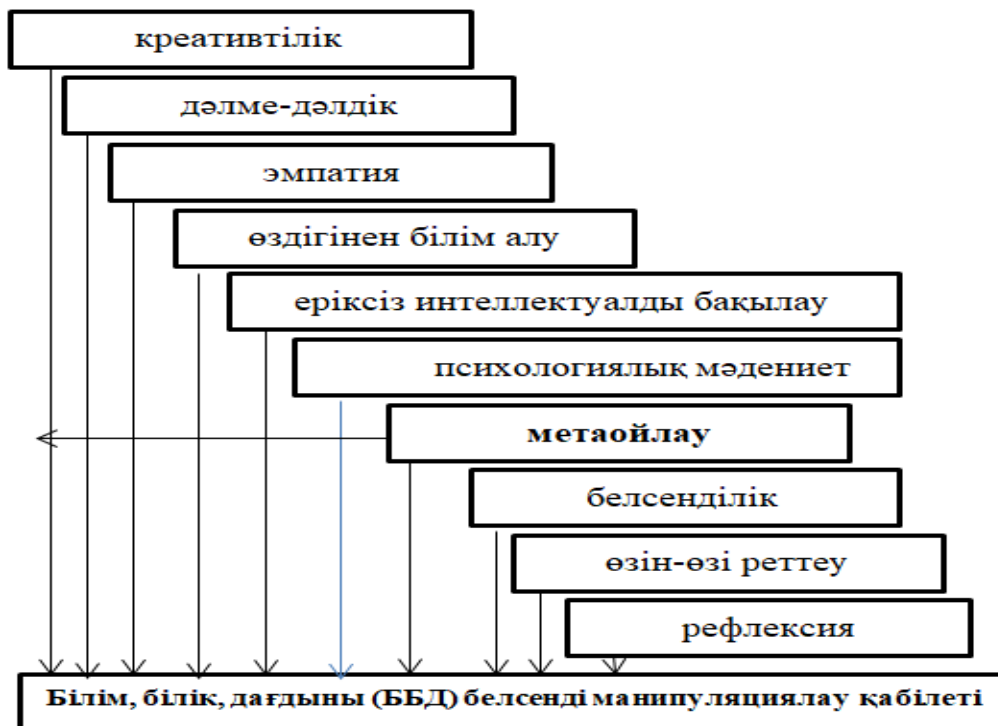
креативтілік

дәлме-дәлдік

эмпатия

өздігінен білім алу

еріксіз интеллектуалды бақылау

психологиялық мәдениет

метаойлау

белсенділік

өзін-өзі реттеу

рефлексия

Білім, білік, дағдыны (ББД) белсенді манипуляциялау қабілеті